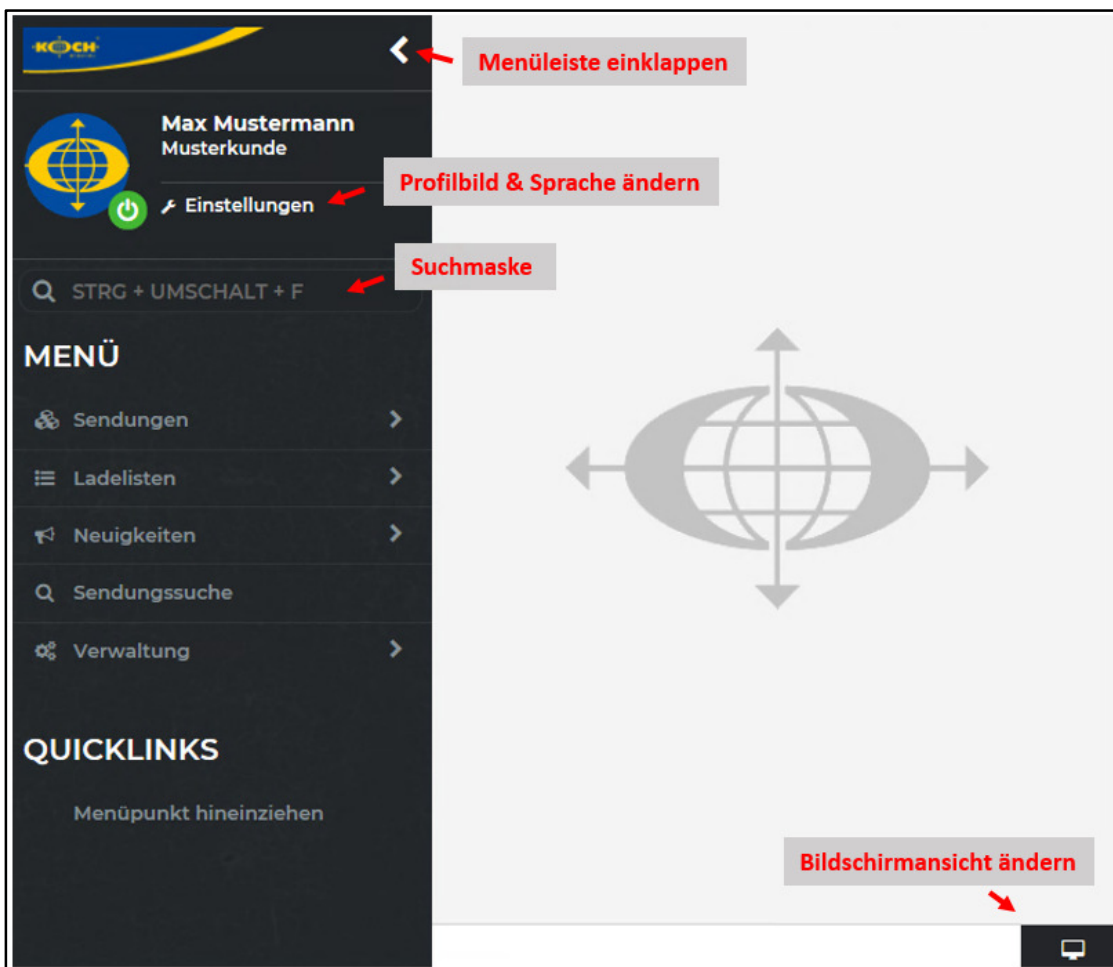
KOCH

Menüleiste einklappen

Max Mustermann
Musterkunde

Profilbild & Sprache ändern

Einstellungen

Suchmaske

STRG + UMSCHALT + F

MENÜ

Sendungen

Ladelisten

Neuigkeiten

Sendungssuche

Verwaltung

QUICKLINKS

Menüpunkt hineinziehen

Bildschirmansicht ändern